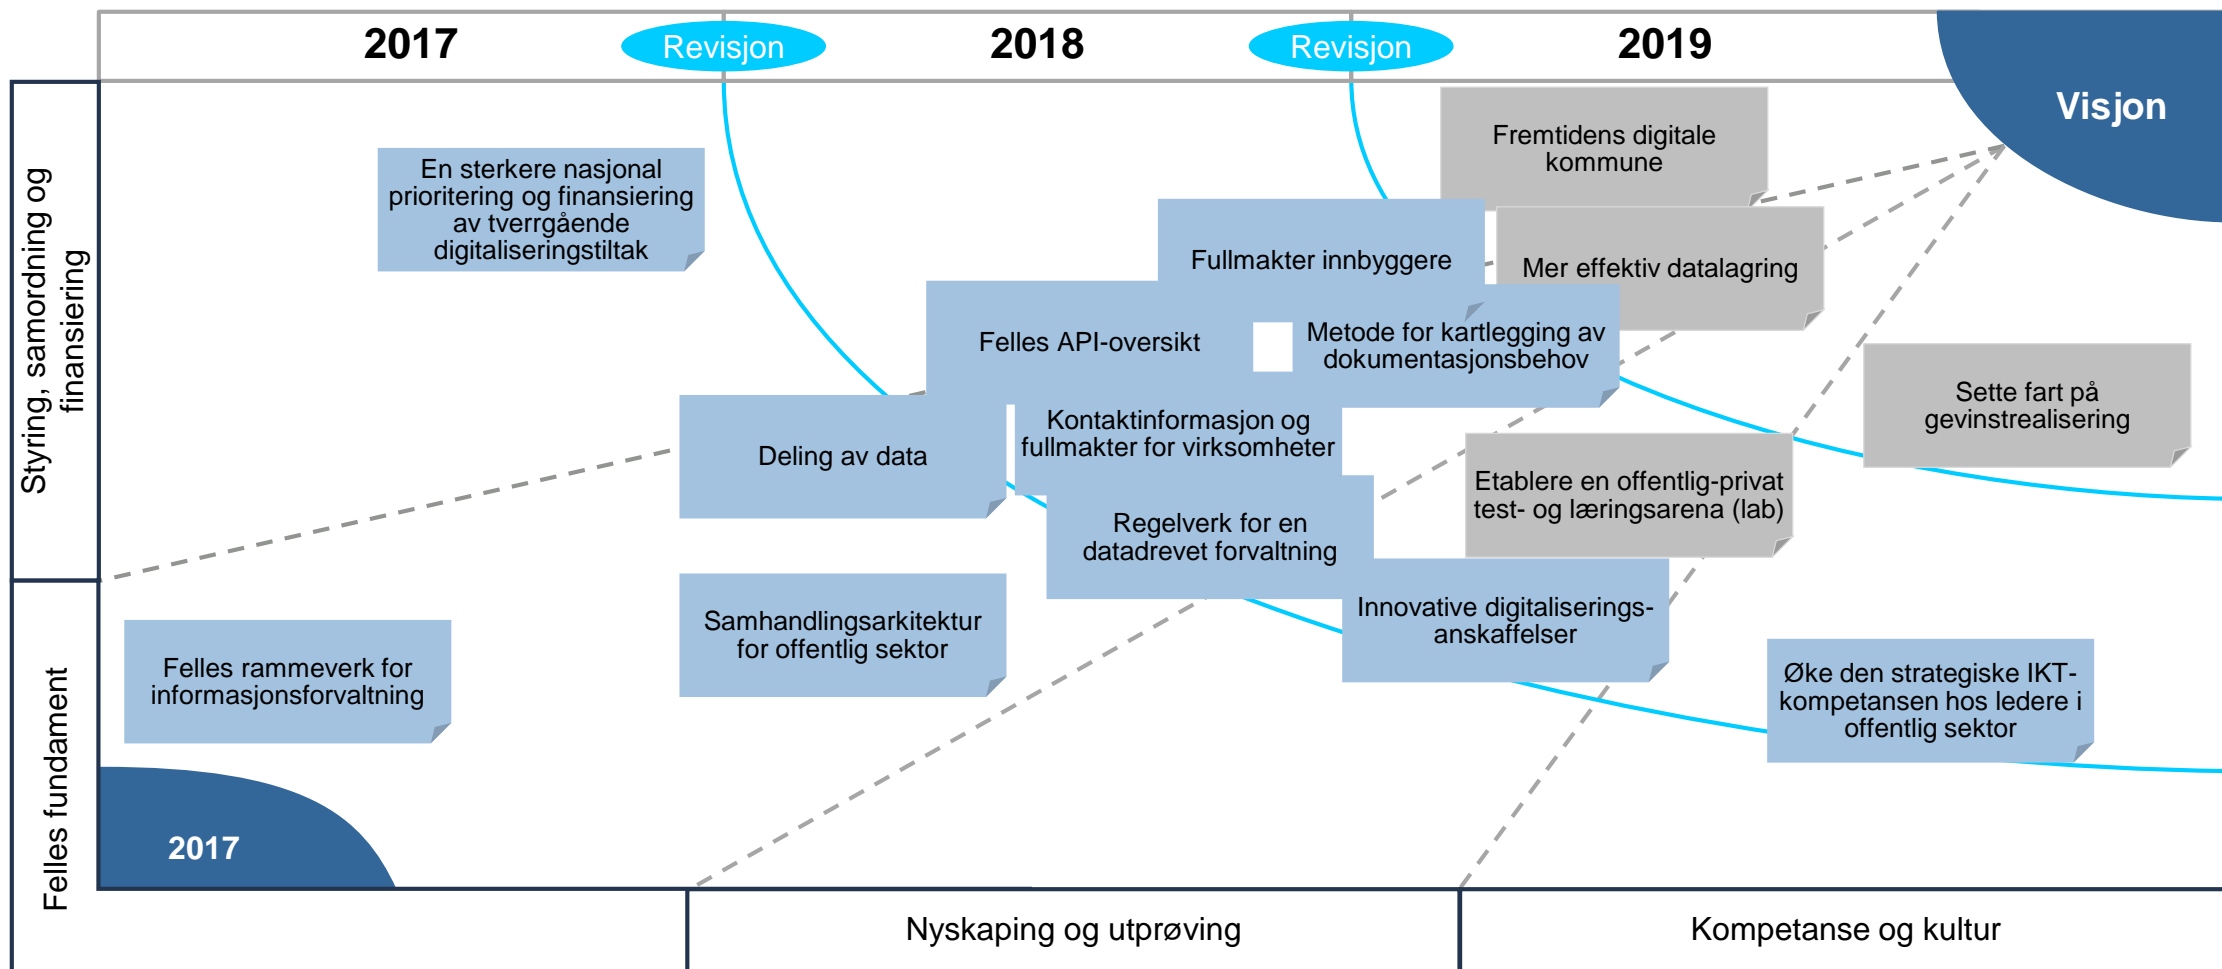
2017

Revisjon

2018

Revisjon

2019

Visjon

Styring, samordning og finansiering

Felles fundament

En sterkere nasjonal prioritering og finansiering av tverrgående digitaliseringstiltak

Fremtidens digitale kommune

Fullmakter innbyggere

Mer effektiv datalagring

Felles API-oversikt

Metode for kartlegging av dokumentasjonsbehov

Sette fart på gevinstrealisering

Deling av data

Kontaktinformasjon og fullmakter for virksomheter

Etablere en offentlig-privat test- og læringsarena (lab)

Regelverk for en datadrevet forvaltning

Innovative digitaliserings-anskaffelser

Samhandlingsarkitektur for offentlig sektor

Felles rammeverk for informasjonsforvaltning

Øke den strategiske IKT-kompetansen hos ledere i offentlig sektor

2017

Nyskaping og utprøving

Kompetanse og kultur